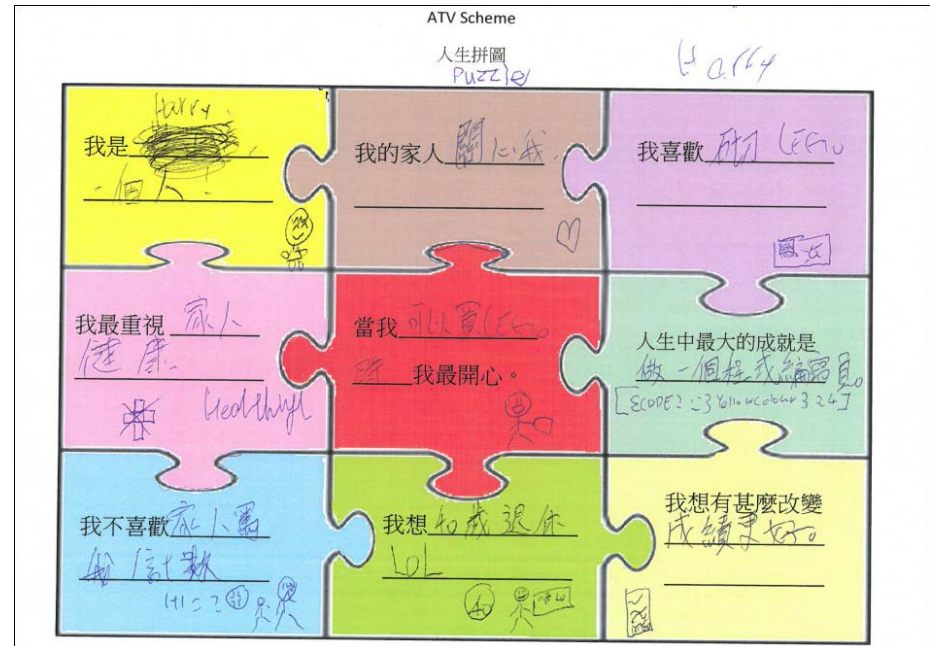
ATV Scheme

人生拼圖
Puzzle

Harry

我是 Harry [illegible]
一個人

我的家人 關心我

我喜歡 砌 Lego

我最重視 家人
健康
Healthy

當我 可以買 Lego
時 我最開心。

人生中最大的成就是
做一個程式編寫員。
[ECODE? ...Yellow colour 3 2 4]

我不喜歡 家人罵
和 說 謊
(!!>_<)

我想 40 歲退休
LOL

我想有甚麼改變
成績更好。